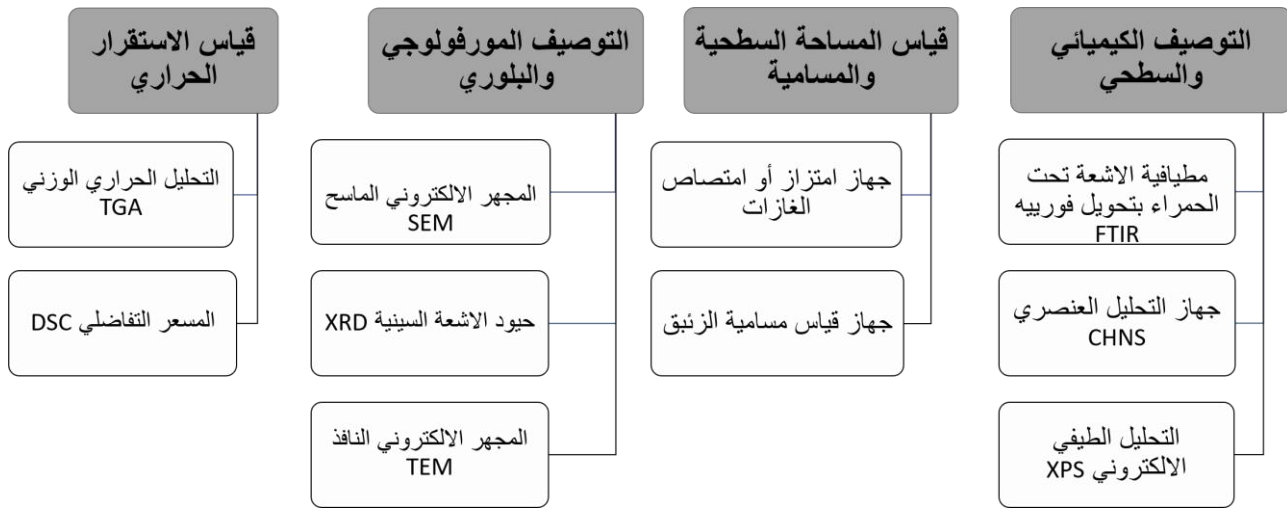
التوصيف الكيميائي والسطحي

مطيافية الاشعة تحت الحمراء بتحويل فورييه FTIR

جهاز التحليل العنصري CHNS

التحليل الطيفي الالكتروني XPS

قياس المساحة السطحية والمسامية

جهاز امتزاز أو امتصاص الغازات

جهاز قياس مسامية الزئبق

التوصيف المورفولوجي والبلوري

المجهر الالكتروني الماسح SEM

حيود الاشعة السينية XRD

المجهر الالكتروني النافذ TEM

قياس الاستقرار الحراري

التحليل الحراري الوزني TGA

المسعر التفاضلي DSC